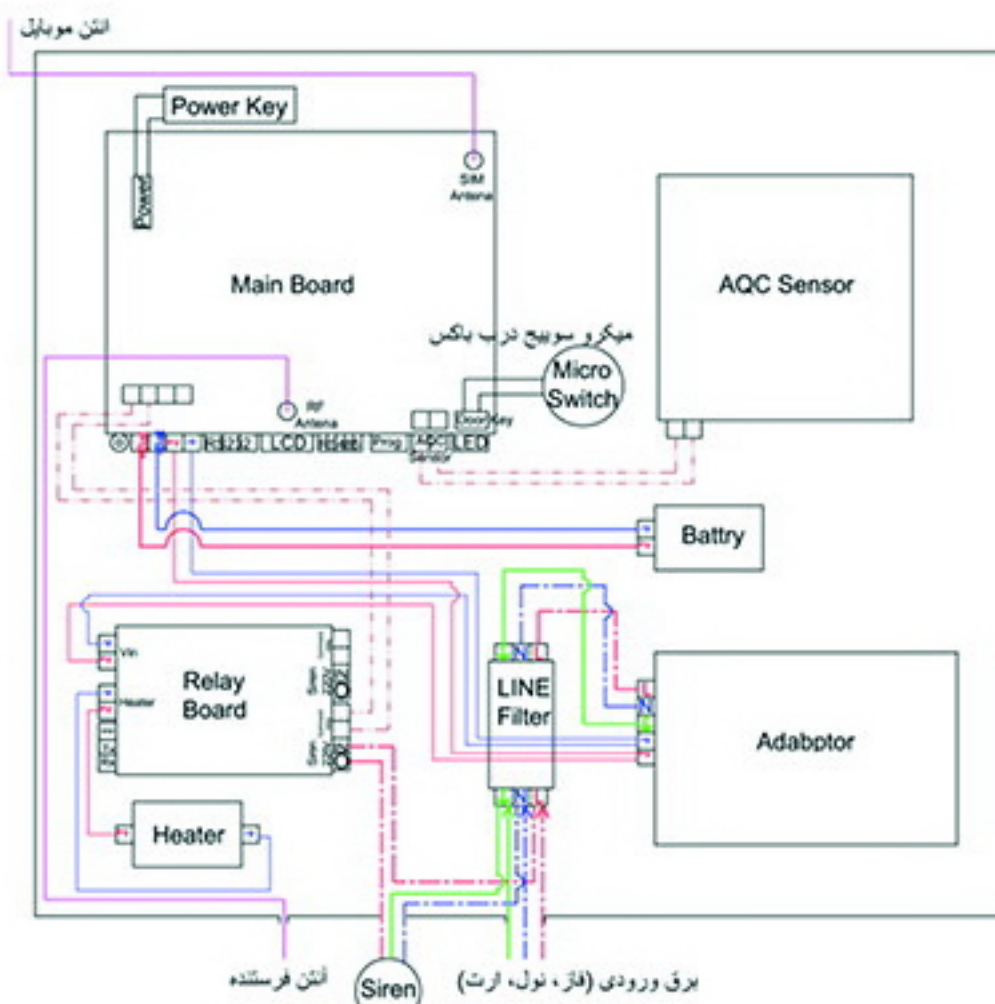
آنتن موبایل

Power Key

Power

SIM Antena

Main Board

AQC Sensor

میکرو سوییچ درب باکس

Micro Switch

RF Antena

Door Key

RS232

LCD

Prog

AQC Sensor

LED

Battry

Vin

Heater

Relay Board

LINE Filter

Adabptor

Heater

آنتن فرستنده

Siren

برق ورودی (فاز، نول، ارت)